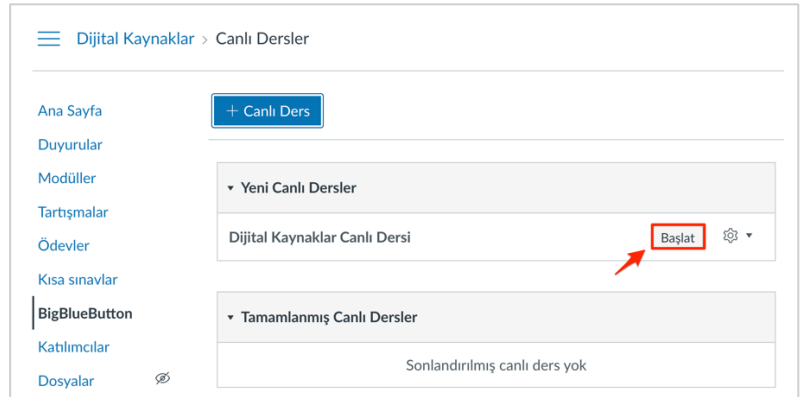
Dijital Kaynaklar > Canlı Dersler

Ana Sayfa
Duyurular
Modüller
Tartışmalar
Ödevler
Kısa sınavlar
BigBlueButton
Katılımcılar
Dosyalar

+ Canlı Ders

Yeni Canlı Dersler

Dijital Kaynaklar Canlı Dersi

Başlat

Tamamlanmış Canlı Dersler

Sonlandırılmış canlı ders yok